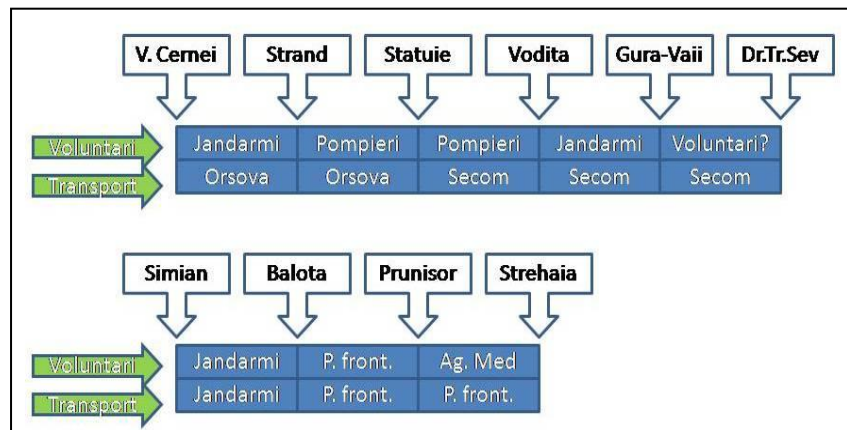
V. Cernei | Strand | Statuie | Vodita | Gura-Vaii | Dr.Tr.Sev

| | | | | | |
|---|---|---|---|---|---|
| Voluntari | Jandarmi | Pompieri | Pompieri | Jandarmi | Voluntari? |
| Transport | Orsova | Orsova | Secom | Secom | Secom |

Simian | Balota | Prunisor | Strehaia

| | | | |
|---|---|---|---|
| Voluntari | Jandarmi | P. front. | Ag. Med |
| Transport | Jandarmi | P. front. | P. front. |